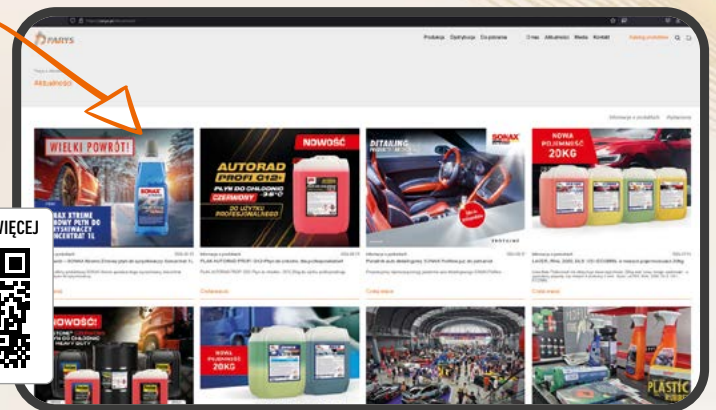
PARYS

Produkty Dystrybucja Do pobrania O nas Aktualności Media Kontakt Katalog produktów

Aktualności

WIELKI POWRÓT!

SONAX

SONAX XTREME ZIMOWY PŁYN DO SPRYSKIWACZY KONCENTRAT 1L

NOWOŚĆ

AUTORAD PROFI G12+ PŁYN DO CHŁODNIC -35°C CZERWONY DO UŻYTKU PROFESJONALNEGO

DETAILING

SONAX

NOWA POJEMNOŚĆ 20KG

WIĘCEJ

NOWOŚĆ!

NOWA POJEMNOŚĆ 20KG

PLASTIC

Czytaj więcej

Czytaj więcej

Czytaj więcej

Czytaj więcej